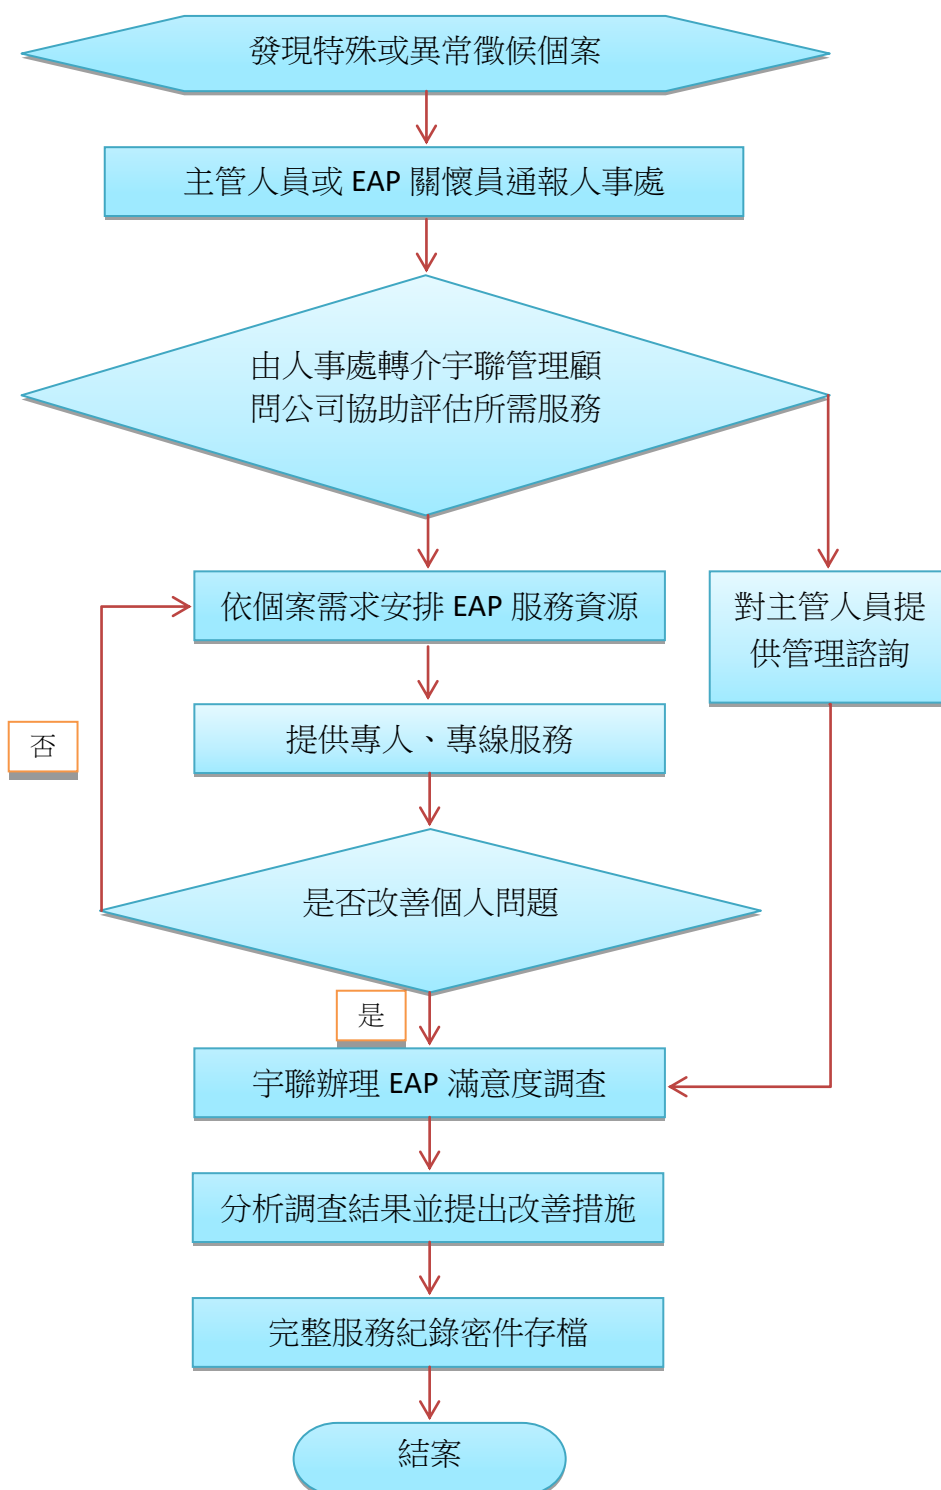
發現特殊或異常徵候個案

主管人員或 EAP 關懷員通報人事處

由人事處轉介宇聯管理顧問公司協助評估所需服務

依個案需求安排 EAP 服務資源

對主管人員提供管理諮詢

提供專人、專線服務

否

是否改善個人問題

是

宇聯辦理 EAP 滿意度調查

分析調查結果並提出改善措施

完整服務紀錄密件存檔

結案